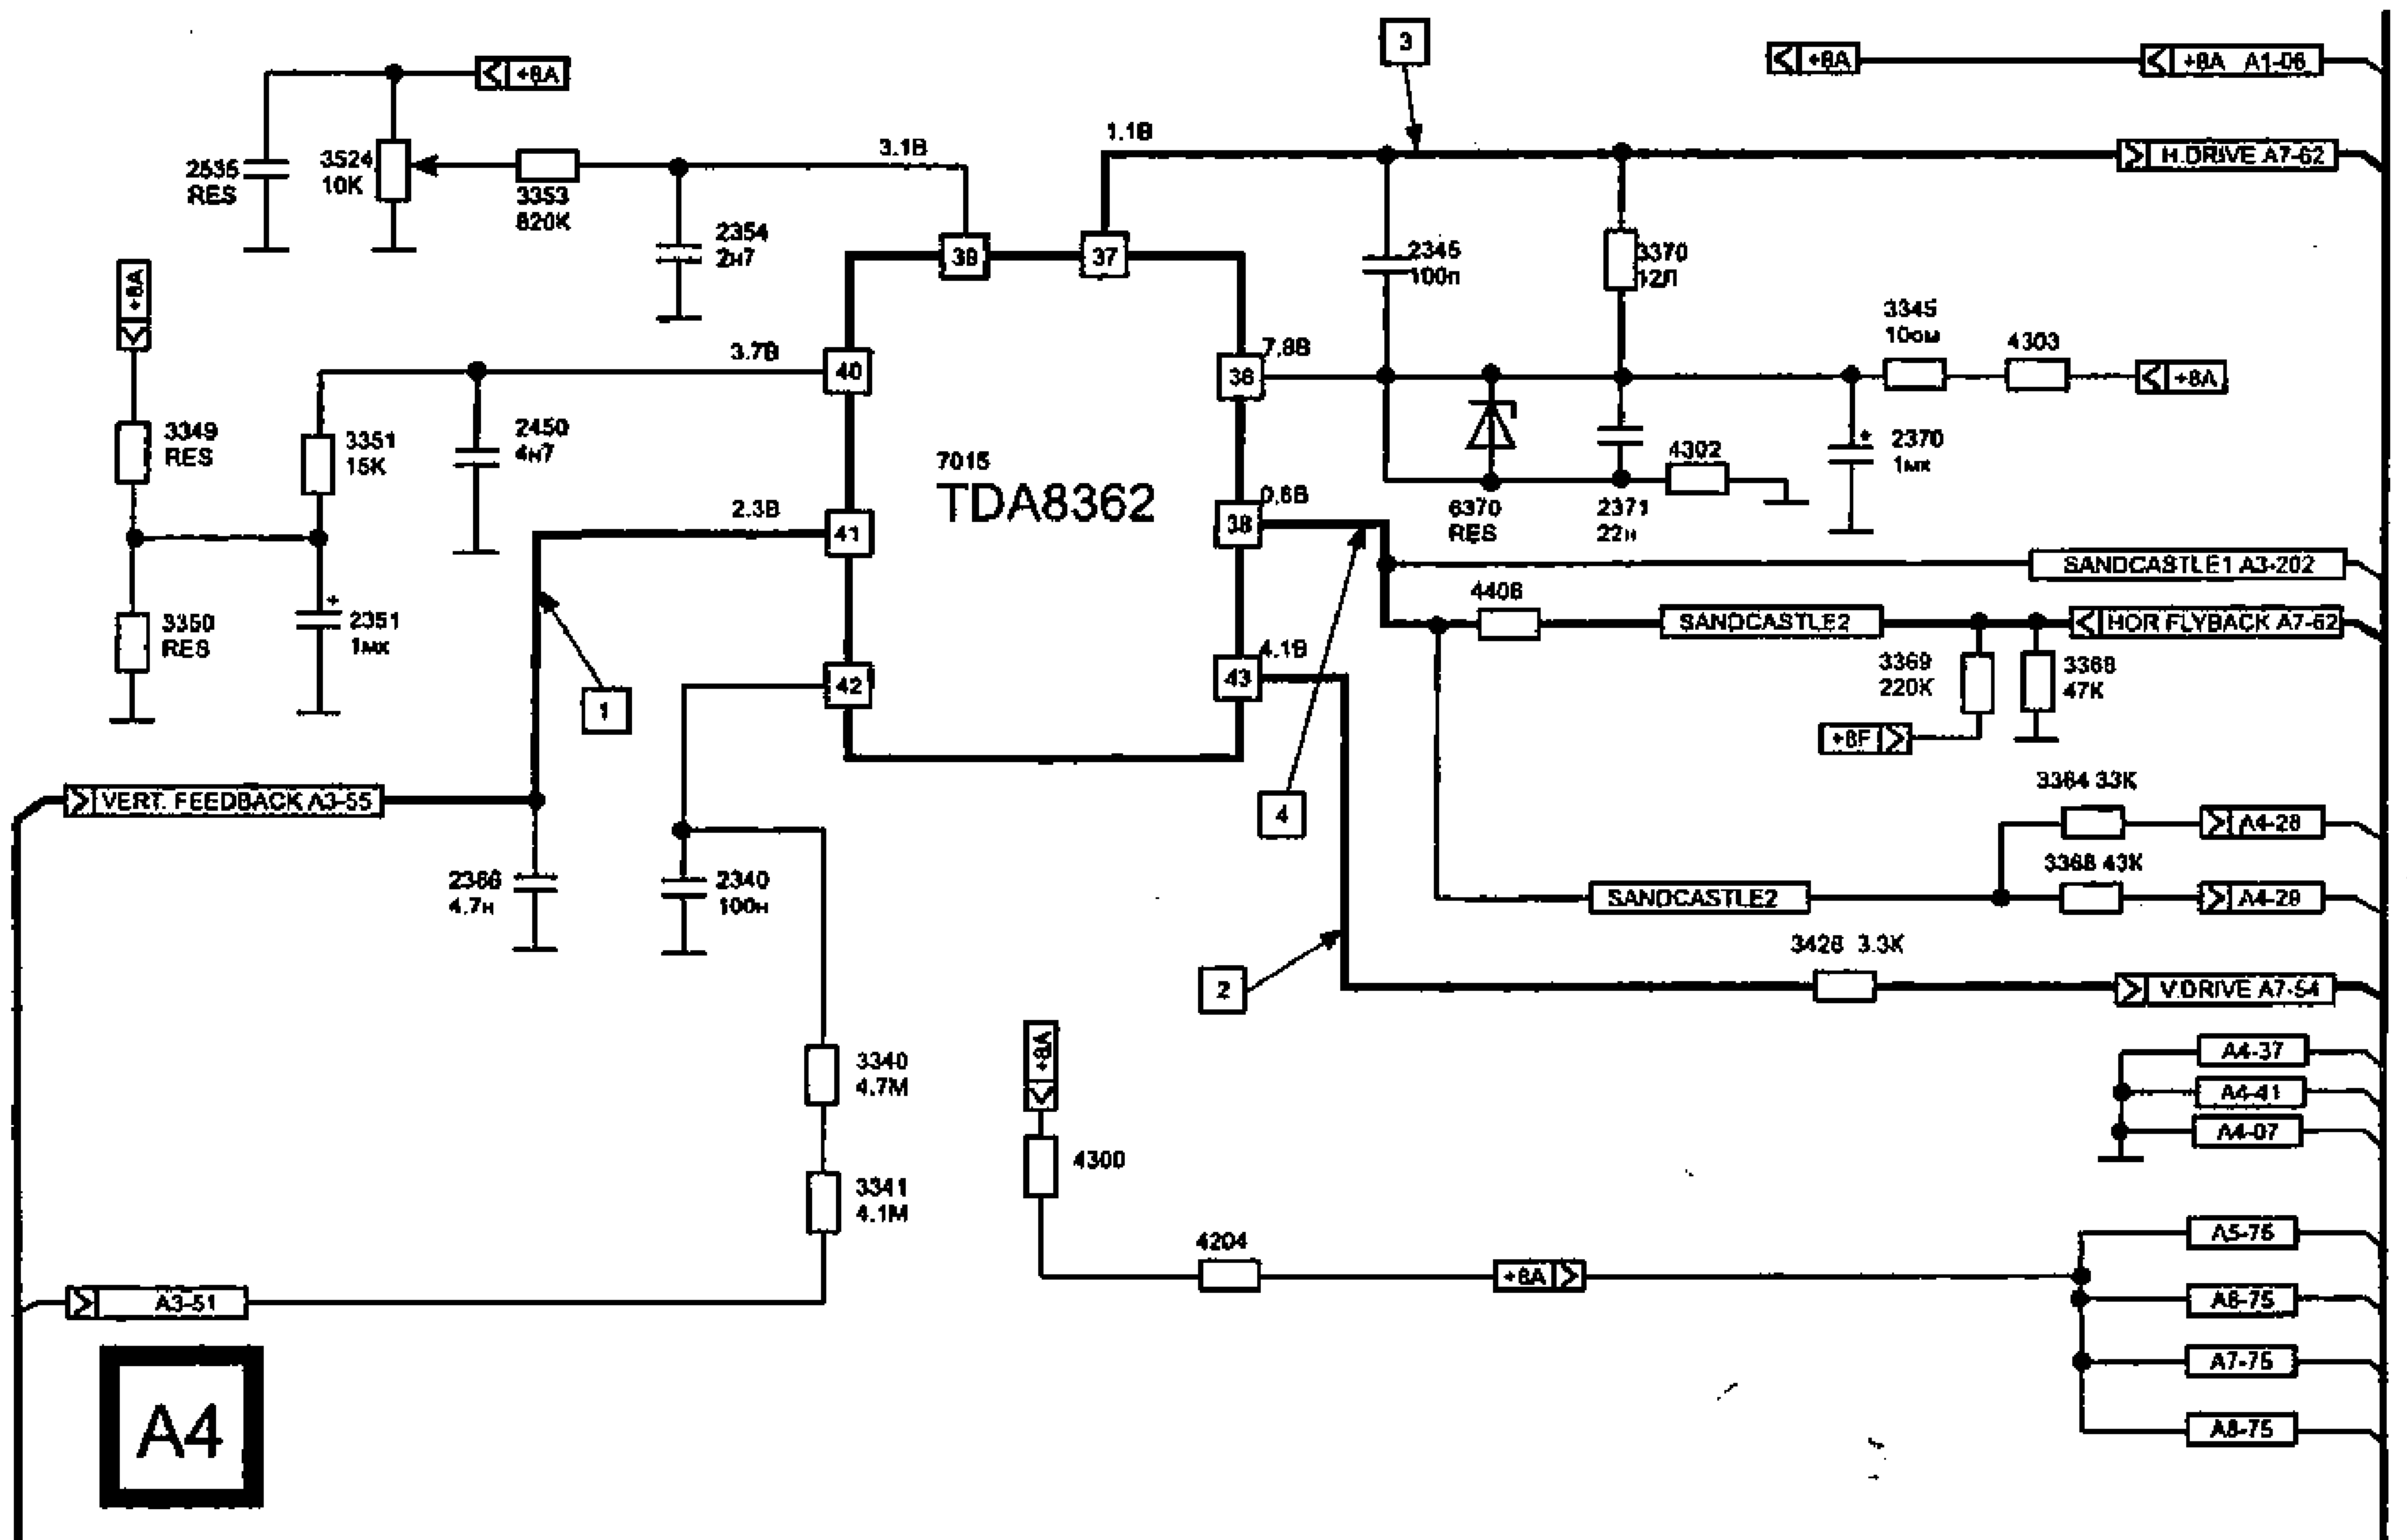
+8A

2536
RES

3524
10K

3353
820K

2354
2н7

3.1В

1.1В

3

+8A

+8A A1-06

H.DRIVE A7-62

39

37

2346
100п

3370
12Л

+8A

3.7В

40

36

7.8В

3345
10ом

4303

+8A

3349
RES

3351
15K

2450
4н7

7015
TDA8362

6370
RES

2371
22н

4302

2370
1мк

2.3В

41

38

0.6В

SANDCASTLE1 A3-202

3350
RES

2351
1мк

4408

SANDCASTLE2

HOR FLYBACK A7-62

1

42

43

4.1В

3369
220K

3368
47K

+8F

VERT. FEEDBACK A3-55

4

3364 33K

A4-28

2368
4.7н

2340
100н

SANDCASTLE2

3368 43K

A4-29

2

3428 3.3K

V.DRIVE A7-54

A4-37

A4-41

A4-07

3340
4.7M

+8A

4300

3341
4.1M

4204

+8A

A5-76

A6-75

A7-75

A8-75

A3-51

A4